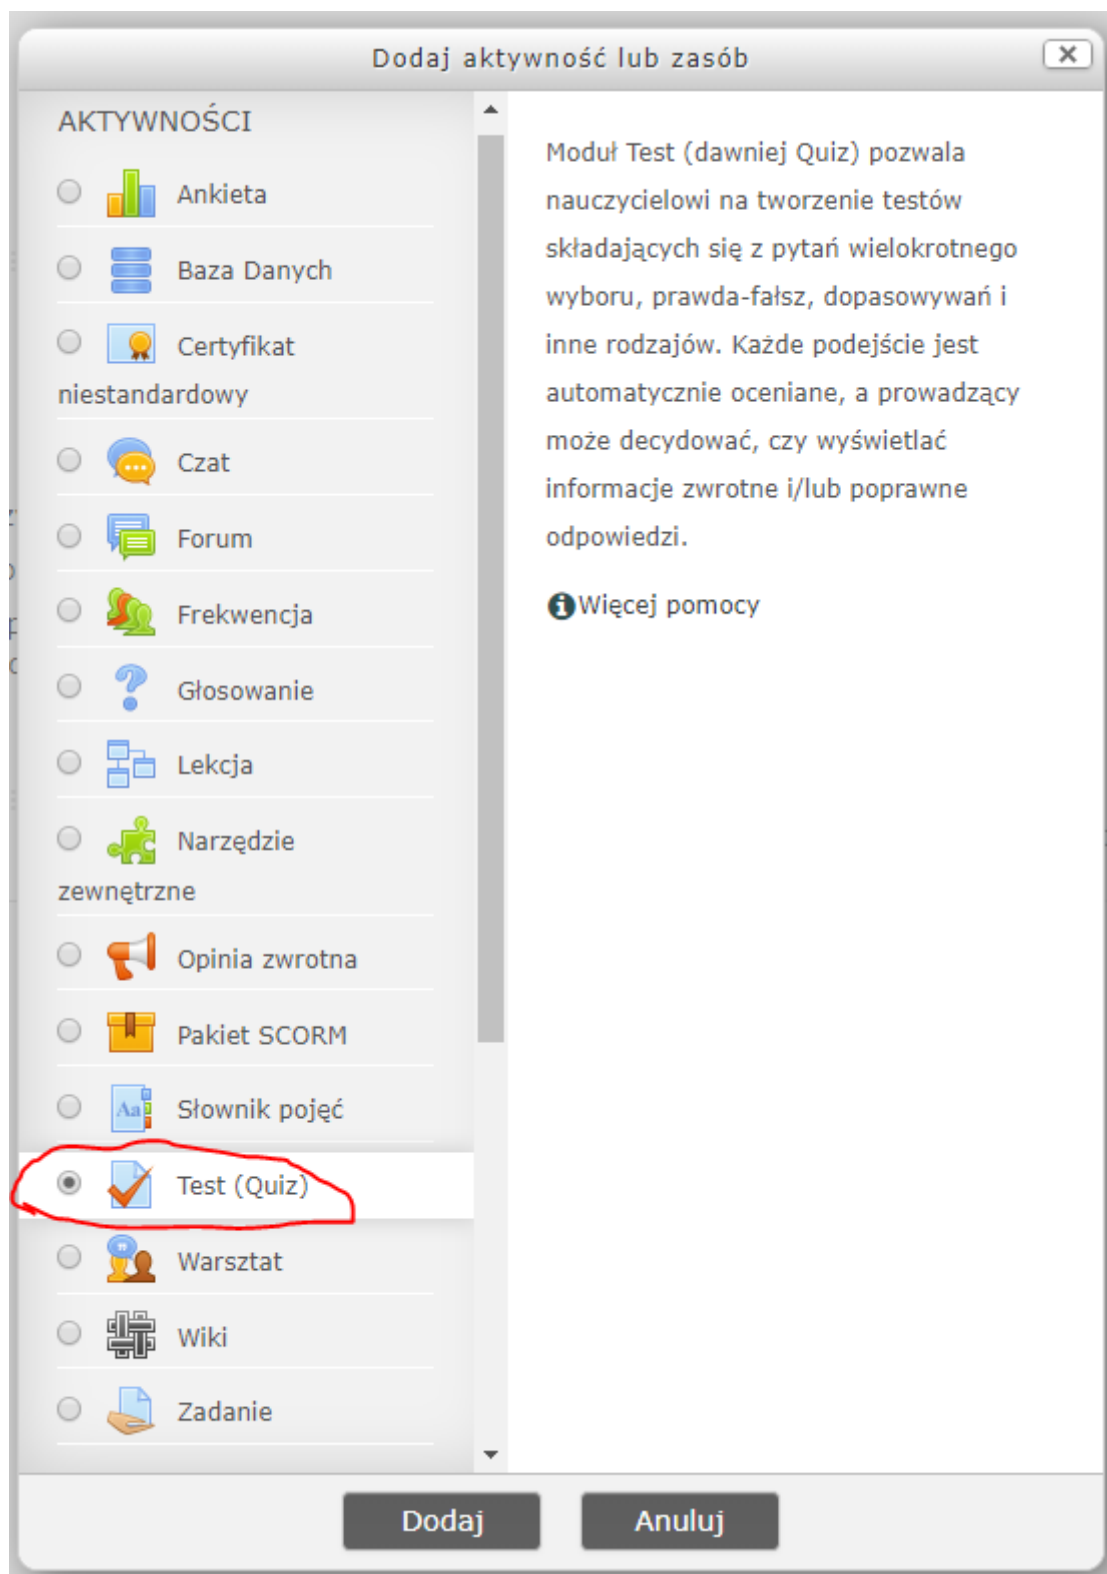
Dodaj aktywność lub zasób

AKTYWNOŚCI

Ankieta

Baza Danych

Certyfikat niestandardowy

Czat

Forum

Frekwencja

Głosowanie

Lekcja

Narzędzie zewnętrzne

Opinia zwrotna

Pakiet SCORM

Słownik pojęć

Test (Quiz)

Warsztat

Wiki

Zadanie

Moduł Test (dawniej Quiz) pozwala nauczycielowi na tworzenie testów składających się z pytań wielokrotnego wyboru, prawda-fałsz, dopasowywań i inne rodzajów. Każde podejście jest automatycznie oceniane, a prowadzący może decydować, czy wyświetlać informacje zwrotne i/lub poprawne odpowiedzi.

Więcej pomocy

Dodaj

Anuluj